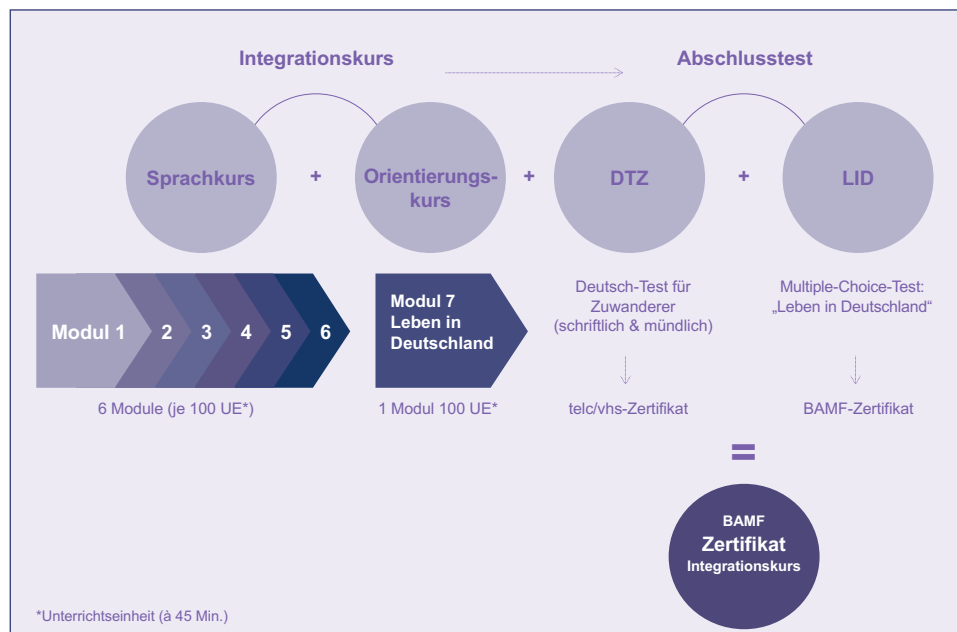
Integrationskurs

Abschlusstest

Sprachkurs + Orientierungskurs + DTZ + LID

Modul 1 2 3 4 5 6

6 Module (je 100 UE*)

Modul 7 Leben in Deutschland

1 Modul 100 UE*

Deutsch-Test für Zuwanderer (schriftlich & mündlich)

telc/vhs-Zertifikat

Multiple-Choice-Test: „Leben in Deutschland“

BAMF-Zertifikat

=

BAMF
Zertifikat
Integrationskurs

*Unterrichtseinheit (à 45 Min.)